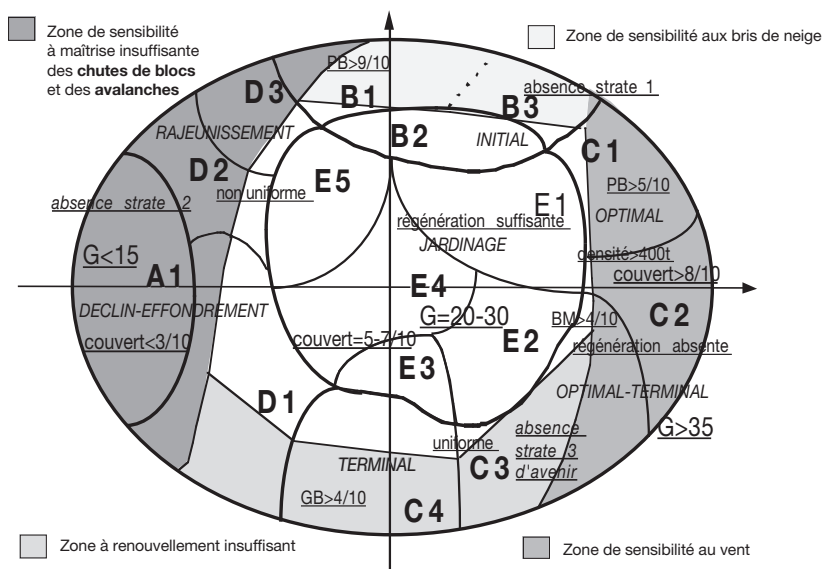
Zone de sensibilité à maîtrise insuffisante des **chutes de blocs** et des **avalanches**

Zone de sensibilité aux bris de neige

PB>9/10

D3

B1

absence strate 1

B3

RAJEUNISSEMENT

B2

INITIAL

C1

D2

E5

PB>5/10

absence strate 2

non uniforme

E1

OPTIMAL

régénération suffisante

JARDINAGE

G<15

densité>400t

A1

couvert>8/10

E4

C2

DECLIN-EFFONDREMENT

G=20-30

BM>4/10

couvert<3/10

couvert=5-7/10

E2

régénération absente

E3

OPTIMAL-TERMINAL

D1

G>35

absence strate 3 d'avenir

uniforme

TERMINAL

C3

GB>4/10

C4

Zone à renouvellement insuffisant

Zone de sensibilité au vent